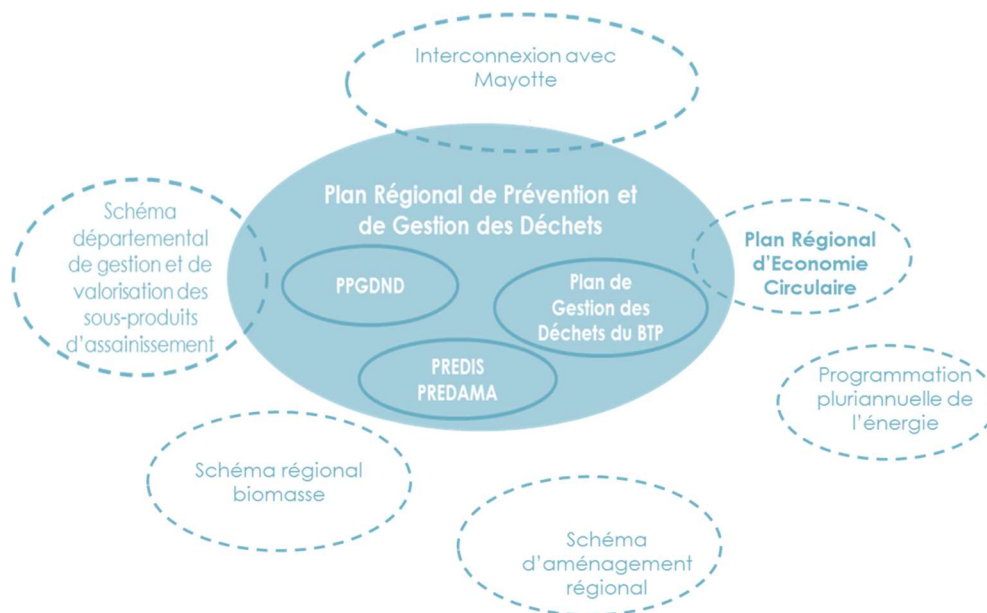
Interconnexion avec Mayotte

Schéma départemental de gestion et de valorisation des sous-produits d'assainissement

Plan Régional de Prévention et de Gestion des Déchets

PPGDND

Plan de Gestion des Déchets du BTP

PREDIS PREDAMA

Plan Régional d'Economie Circulaire

Programmation pluriannuelle de l'énergie

Schéma régional biomasse

Schéma d'aménagement régional